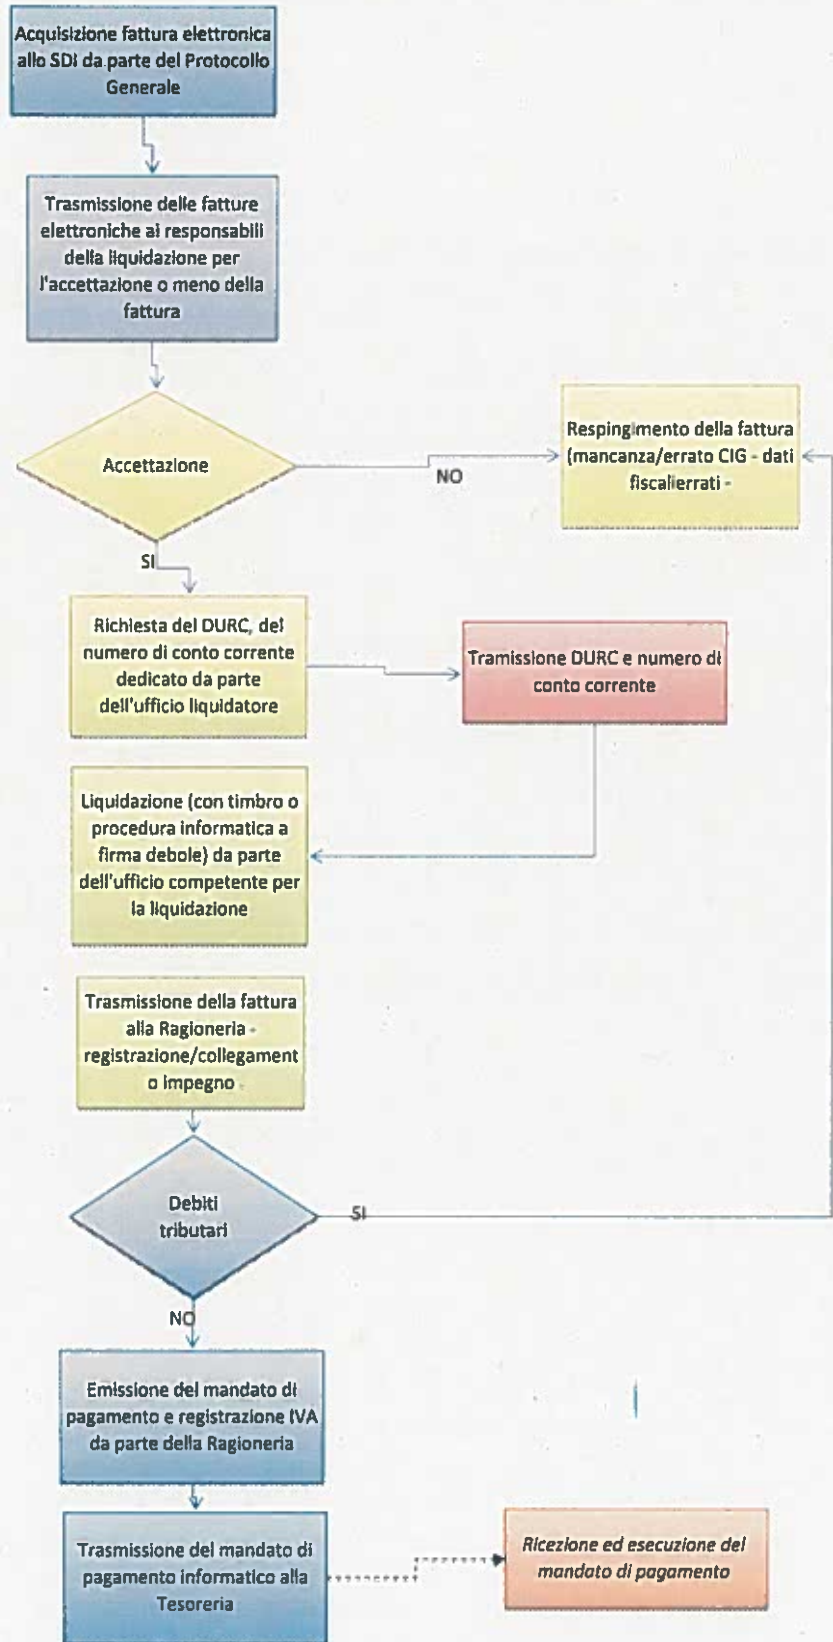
Acquisizione fattura elettronica allo SDI da parte del Protocollo Generale

Trasmissione delle fatture elettroniche ai responsabili della liquidazione per l'accettazione o meno della fattura

Accettazione

NO

Respingimento della fattura (mancanza/errato CIG - dati fiscalierrati -

SI

Richiesta del DURC, del numero di conto corrente dedicato da parte dell'ufficio liquidatore

Tramissione DURC e numero di conto corrente

Liquidazione (con timbro o procedura informatica a firma debole) da parte dell'ufficio competente per la liquidazione

Trasmissione della fattura alla Ragioneria - registrazione/collegamento impegno

Debiti tributari

SI

NO

Emissione del mandato di pagamento e registrazione IVA da parte della Ragioneria

Trasmissione del mandato di pagamento informatico alla Tesoreria

Ricezione ed esecuzione del mandato di pagamento